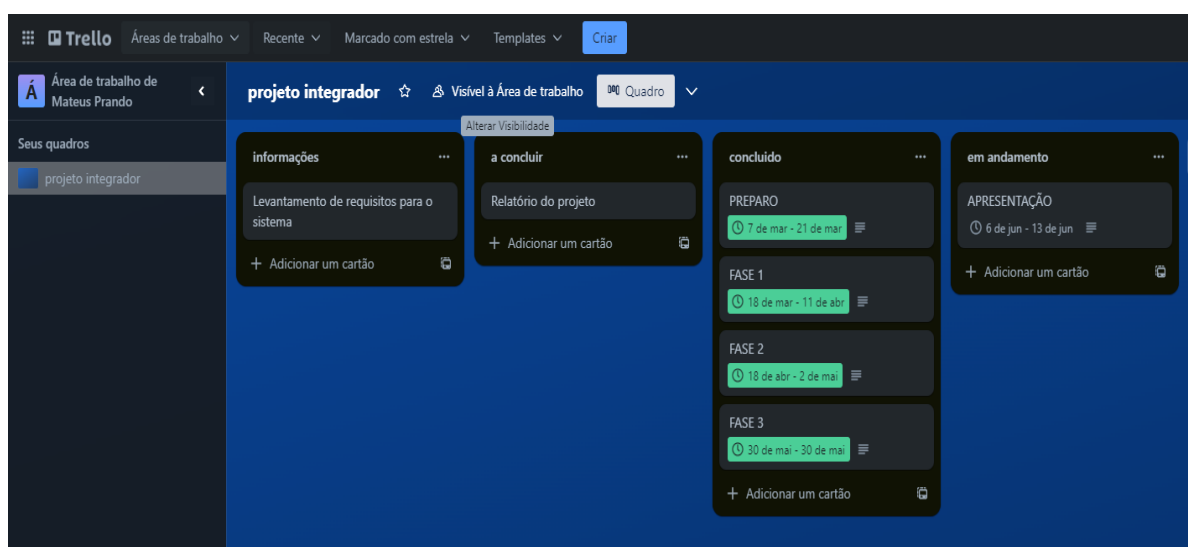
Trello Áreas de trabalho Recente Marcado com estrela Templates Criar

Á Área de trabalho de Mateus Prando

Seus quadros

projeto integrador

projeto integrador Visível à Área de trabalho Quadro

Alterar Visibilidade

informações ...

Levantamento de requisitos para o sistema

+ Adicionar um cartão

a concluir ...

Relatório do projeto

+ Adicionar um cartão

concluido ...

PREPARO
7 de mar - 21 de mar

FASE 1
18 de mar - 11 de abr

FASE 2
18 de abr - 2 de mai

FASE 3
30 de mai - 30 de mai

+ Adicionar um cartão

em andamento ...

APRESENTAÇÃO
6 de jun - 13 de jun

+ Adicionar um cartão